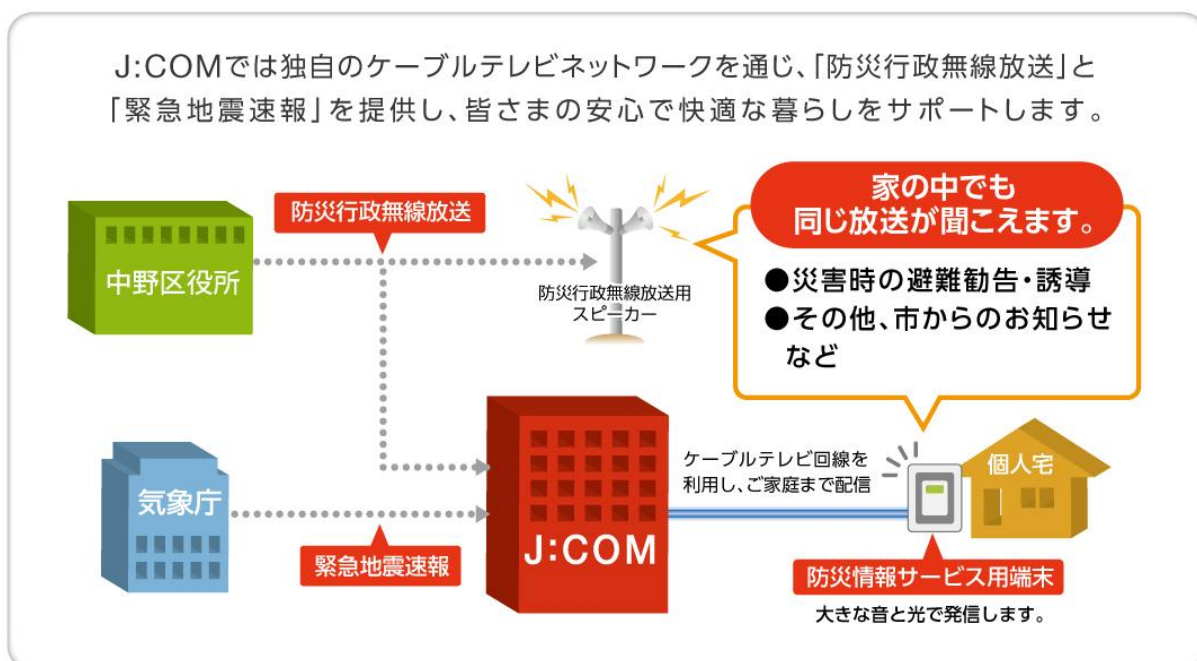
J:COMでは独自のケーブルテレビネットワークを通じ、「防災行政無線放送」と「緊急地震速報」を提供し、皆さまの安心で快適な暮らしをサポートします。

中野区役所

防災行政無線放送

防災行政無線放送用スピーカー

家の中でも同じ放送が聞こえます。

●災害時の避難勧告・誘導
●その他、市からのお知らせなど

気象庁

緊急地震速報

J:COM

ケーブルテレビ回線を利用し、ご家庭まで配信

個人宅

防災情報サービス用端末

大きな音と光で発信します。